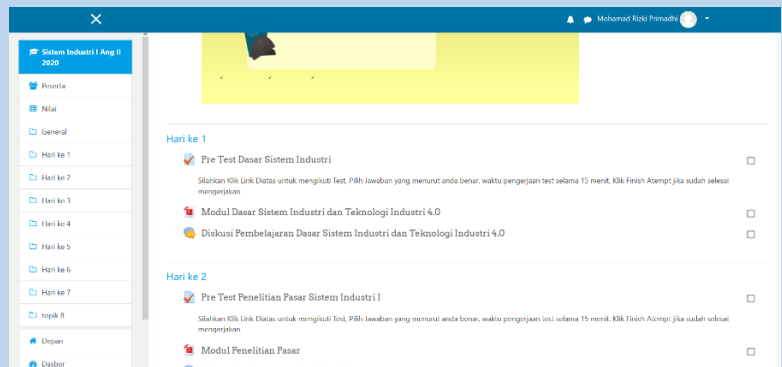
Mohamad Rizki Primadhi

Sistem Industri I Ang II 2020

Peserta

Nilai

General

Hari ke 1

Hari ke 2

Hari ke 3

Hari ke 4

Hari ke 5

Hari ke 6

Hari ke 7

topik 8

Depan

Dasbor

Hari ke 1

Pre Test Dasar Sistem Industri

Silahkan Klik Link Diatas untuk mengikuti Test, Pilih Jawaban yang menurut anda benar, waktu pengerjaan test selama 15 menit. Klik Finish Atempt jika sudah selesai mengerjakan

Modul Dasar Sistem Industri dan Teknologi Industri 4.0

Diskusi Pembelajaran Dasar Sistem Industri dan Teknologi Industri 4.0

Hari ke 2

Pre Test Penelitian Pasar Sistem Industri I

Silahkan Klik Link Diatas untuk mengikuti Test, Pilih Jawaban yang menurut anda benar, waktu pengerjaan test selama 15 menit. Klik Finish Atempt jika sudah selesai mengerjakan

Modul Penelitian Pasar